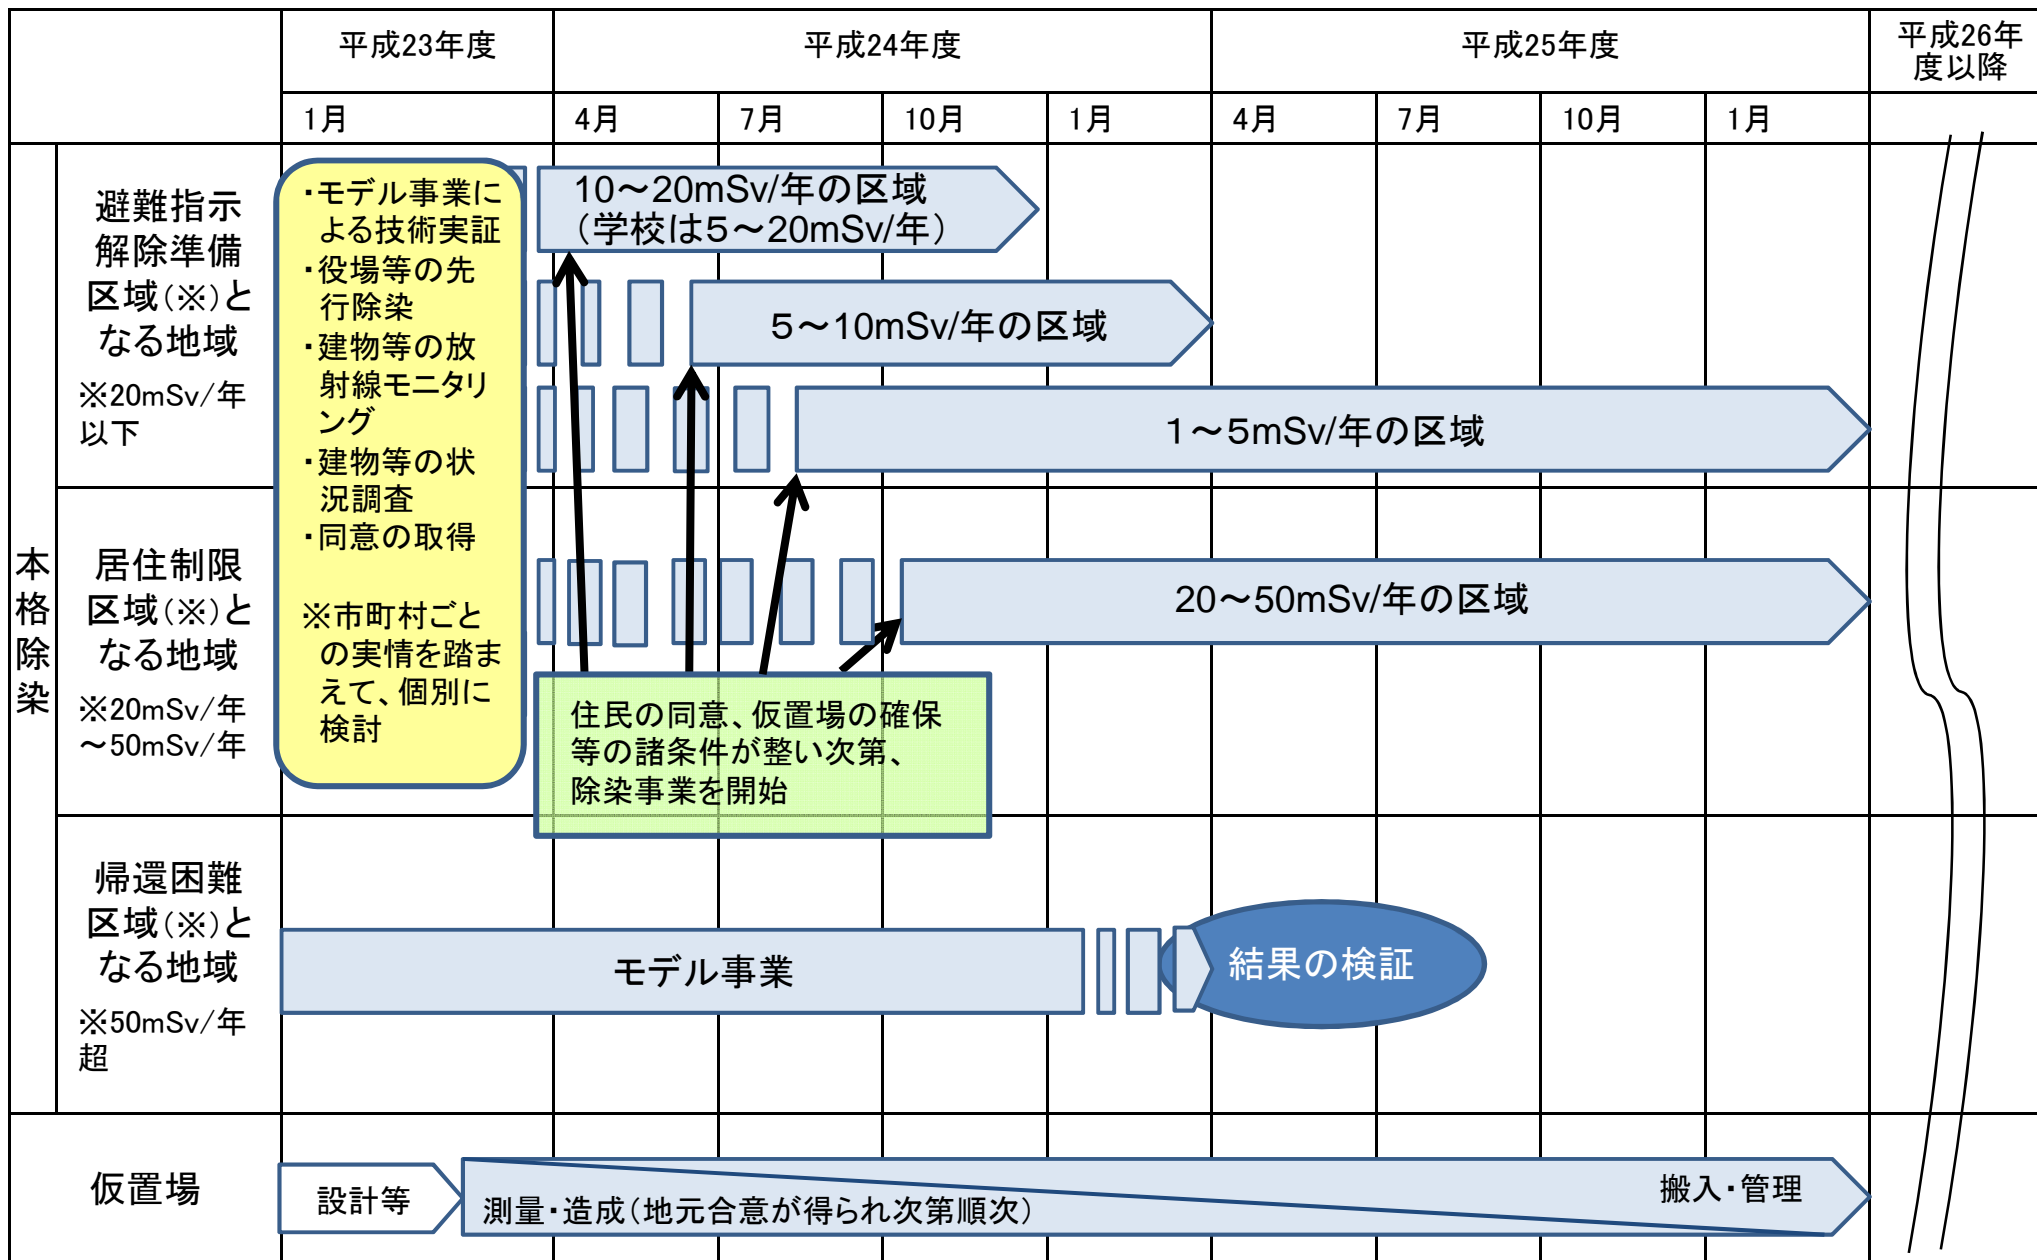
平成23年度 | 平成24年度 | 平成25年度 | 平成26年度以降

1月 | 4月 | 7月 | 10月 | 1月 | 4月 | 7月 | 10月 | 1月

本格除染

避難指示解除準備区域(※)となる地域
※20mSv/年以下

・モデル事業による技術実証
・役場等の先行除染
・建物等の放射線モニタリング
・建物等の状況調査
・同意の取得

※市町村ごとの実情を踏まえて、個別に検討

10～20mSv/年の区域（学校は5～20mSv/年）

5～10mSv/年の区域

1～5mSv/年の区域

居住制限区域(※)となる地域
※20mSv/年～50mSv/年

20～50mSv/年の区域

住民の同意、仮置場の確保等の諸条件が整い次第、除染事業を開始

帰還困難区域(※)となる地域
※50mSv/年超

モデル事業

結果の検証

仮置場

設計等

測量・造成（地元合意が得られ次第順次）

搬入・管理